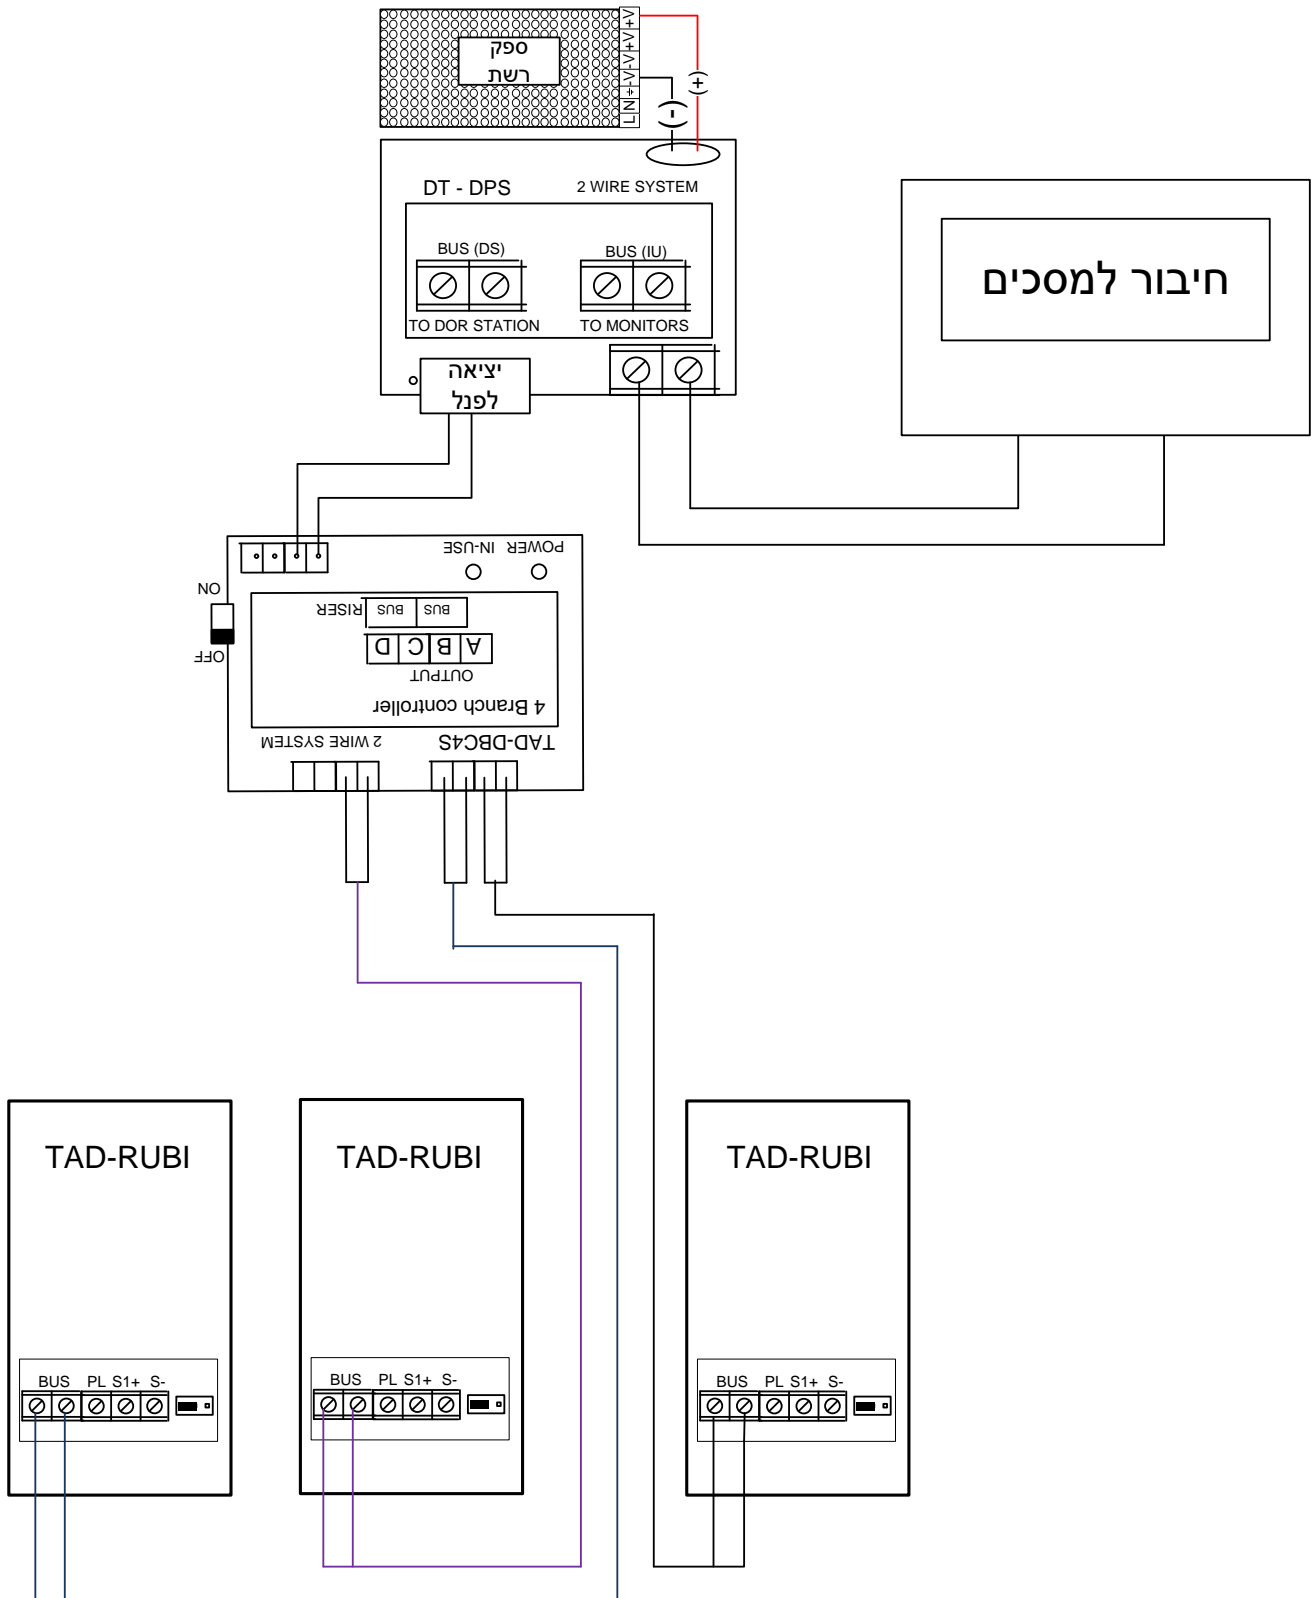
ספק
רשת

L N ⏚ -V -V +V +V

(-)
(+)

DT - DPS
2 WIRE SYSTEM

BUS (DS)
BUS (IU)
TO DOR STATION
TO MONITORS

חיבור למסכים

יציאה
לפנל

POWER IN-USE

ON
OFF

RISER BUS BUS

A B C D
OUTPUT

4 Branch controller

2 WIRE SYSTEM
TAD-DBC4S

TAD-RUBI
BUS PL S1+ S-

TAD-RUBI
BUS PL S1+ S-

TAD-RUBI
BUS PL S1+ S-